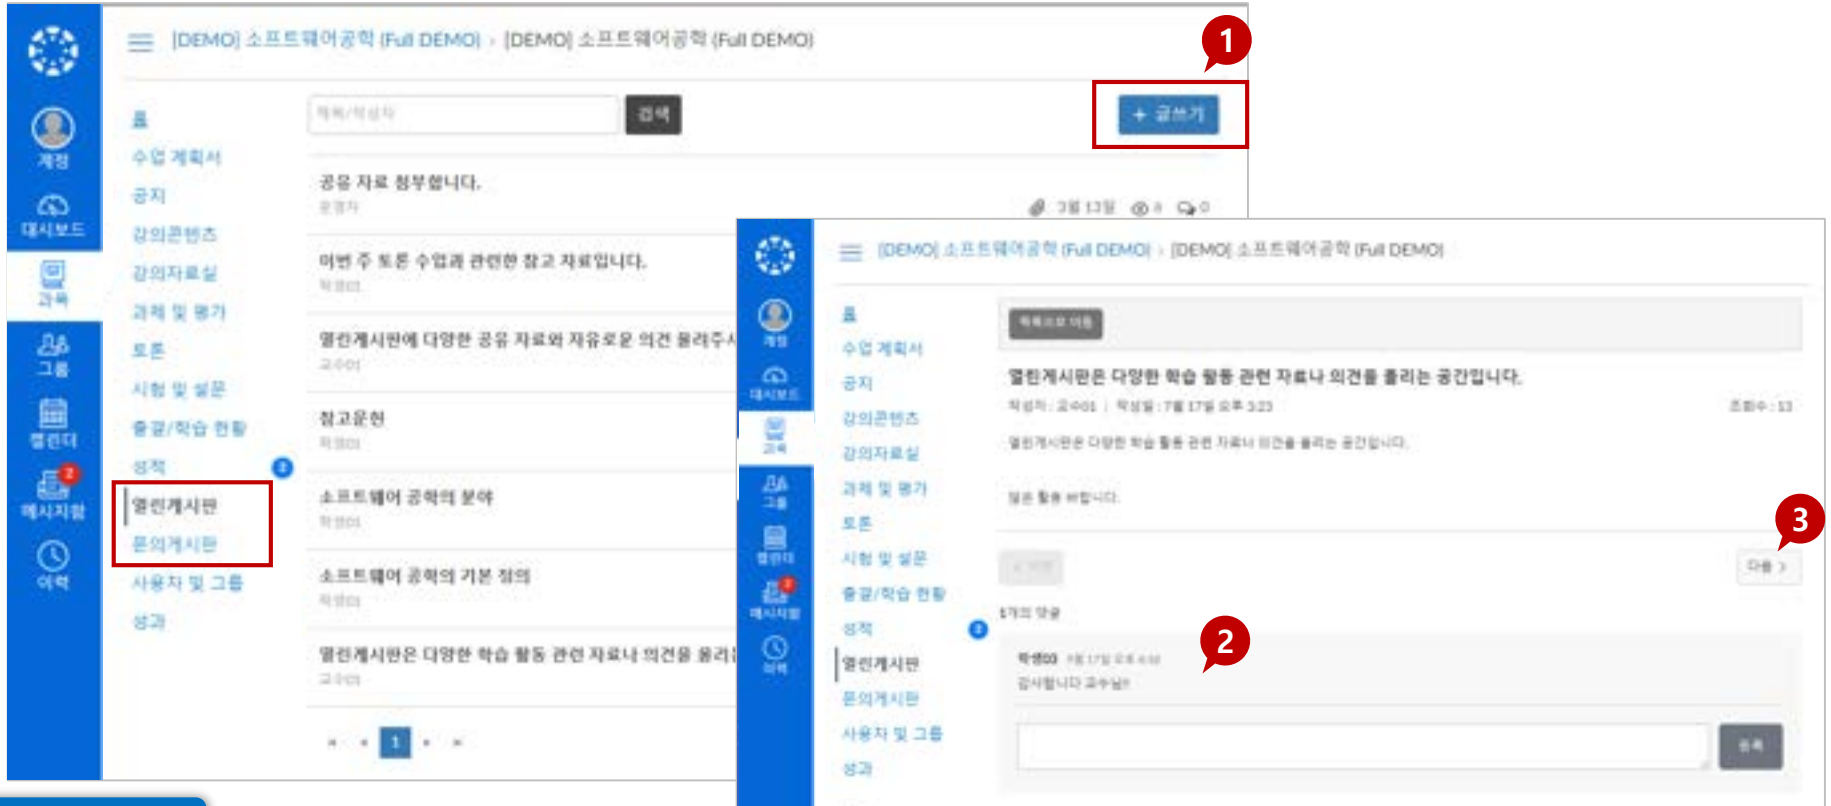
[DEMO] 소프트웨어공학 (Full DEMO) › [DEMO] 소프트웨어공학 (Full DEMO)

1

계정
대시보드
과목
그룹
캘린더
2
메시지함
이력

홈
수업 계획서
공지
강의콘텐츠
강의자료실
과제 및 평가
토론
시험 및 설문
출결/학습 현황
성적
2
열린게시판
문의게시판
사용자 및 그룹
성과

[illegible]
검색
+ 글쓰기

공유 자료 첨부합니다.
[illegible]
3월 13일 0 0

이번 주 토론 수업과 관련한 참고 자료입니다.
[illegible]

열린게시판에 다양한 공유 자료와 자유로운 의견 올려주시
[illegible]

참고문헌
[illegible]

소프트웨어 공학의 분야
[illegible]

소프트웨어 공학의 기본 정의
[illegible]

열린게시판은 다양한 학습 활동 관련 자료나 의견을 올리는
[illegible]

1

[DEMO] 소프트웨어공학 (Full DEMO) › [DEMO] 소프트웨어공학 (Full DEMO)

계정
대시보드
과목
그룹
캘린더
2
메시지함
이력

홈
수업 계획서
공지
강의콘텐츠
강의자료실
과제 및 평가
토론
시험 및 설문
출결/학습 현황
성적
2
열린게시판
문의게시판
사용자 및 그룹
성과

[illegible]

열린게시판은 다양한 학습 활동 관련 자료나 의견을 올리는 공간입니다.
작성자 : 교수01 | 작성일 : 7월 17일 오후 3:23
조회수 : 13
열린게시판은 다양한 학습 활동 관련 자료나 의견을 올리는 공간입니다.
많은 활용 바랍니다.

3
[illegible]
다음 >
1개의 댓글
2
학생03 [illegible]
감사합니다 교수님!
등록